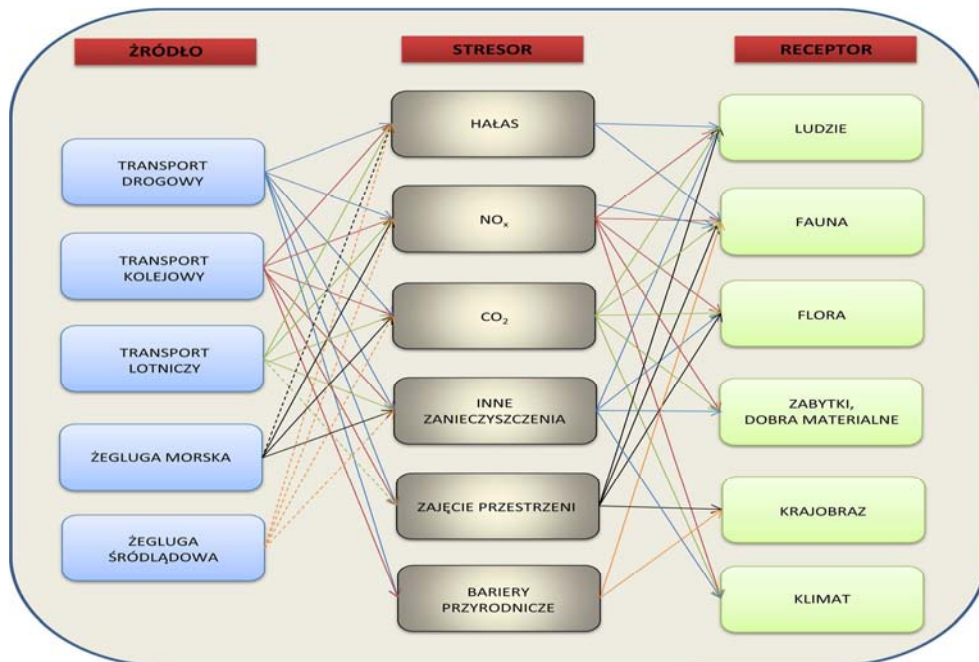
ŹRÓDŁO

STRESOR

RECEPTOR

TRANSPORT DROGOWY

TRANSPORT KOLEJOWY

TRANSPORT LOTNICZY

ŻEGLUGA MORSKA

ŻEGLUGA ŚRÓDLĄDOWA

HAŁAS

$NO_x$

$CO_2$

INNE ZANIECZYSZCZENIA

ZAJĘCIE PRZESTRZENI

BARIERY PRZYRODNICZE

LUDZIE

FAUNA

FLORA

ZABYTKI, DOBRA MATERIALNE

KRAJOBRAZ

KLIMAT